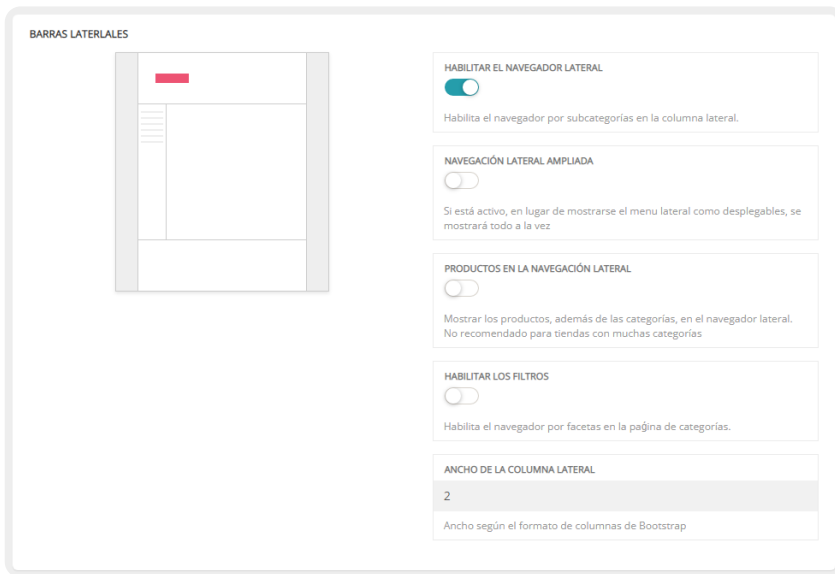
BARRAS LATERLALES

HABILITAR EL NAVEGADOR LATERAL

Habilita el navegador por subcategorías en la columna lateral.

NAVEGACIÓN LATERAL AMPLIADA

Si está activo, en lugar de mostrarse el menu lateral como desplegables, se mostrará todo a la vez

PRODUCTOS EN LA NAVEGACIÓN LATERAL

Mostrar los productos, además de las categorías, en el navegador lateral. No recomendado para tiendas con muchas categorías

HABILITAR LOS FILTROS

Habilita el navegador por facetas en la pağina de categorías.

ANCHO DE LA COLUMNA LATERAL

2

Ancho según el formato de columnas de Bootstrap